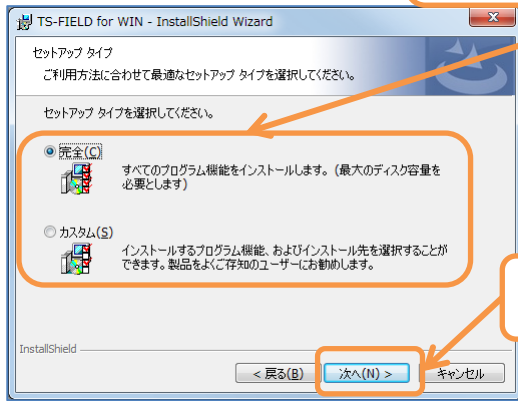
TS-FIELD for WIN - InstallShield Wizard

セットアップ タイプ
ご利用方法に合わせて最適なセットアップ タイプを選択してください。

セットアップ タイプを選択してください。

完全(C)
すべてのプログラム機能をインストールします。（最大のディスク容量を必要とします）

カスタム(S)
インストールするプログラム機能、およびインストール先を選択することができます。製品をよくご存知のユーザーにお勧めします。

InstallShield

< 戻る(B)
次へ(N) >
キャンセル